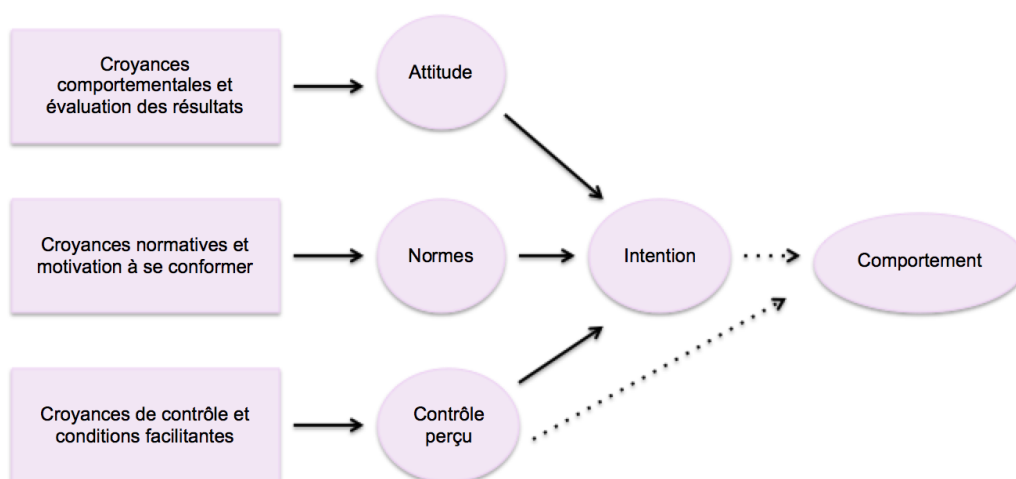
Croyances comportementales et évaluation des résultats

Attitude

Croyances normatives et motivation à se conformer

Normes

Intention

Comportement

Croyances de contrôle et conditions facilitantes

Contrôle perçu